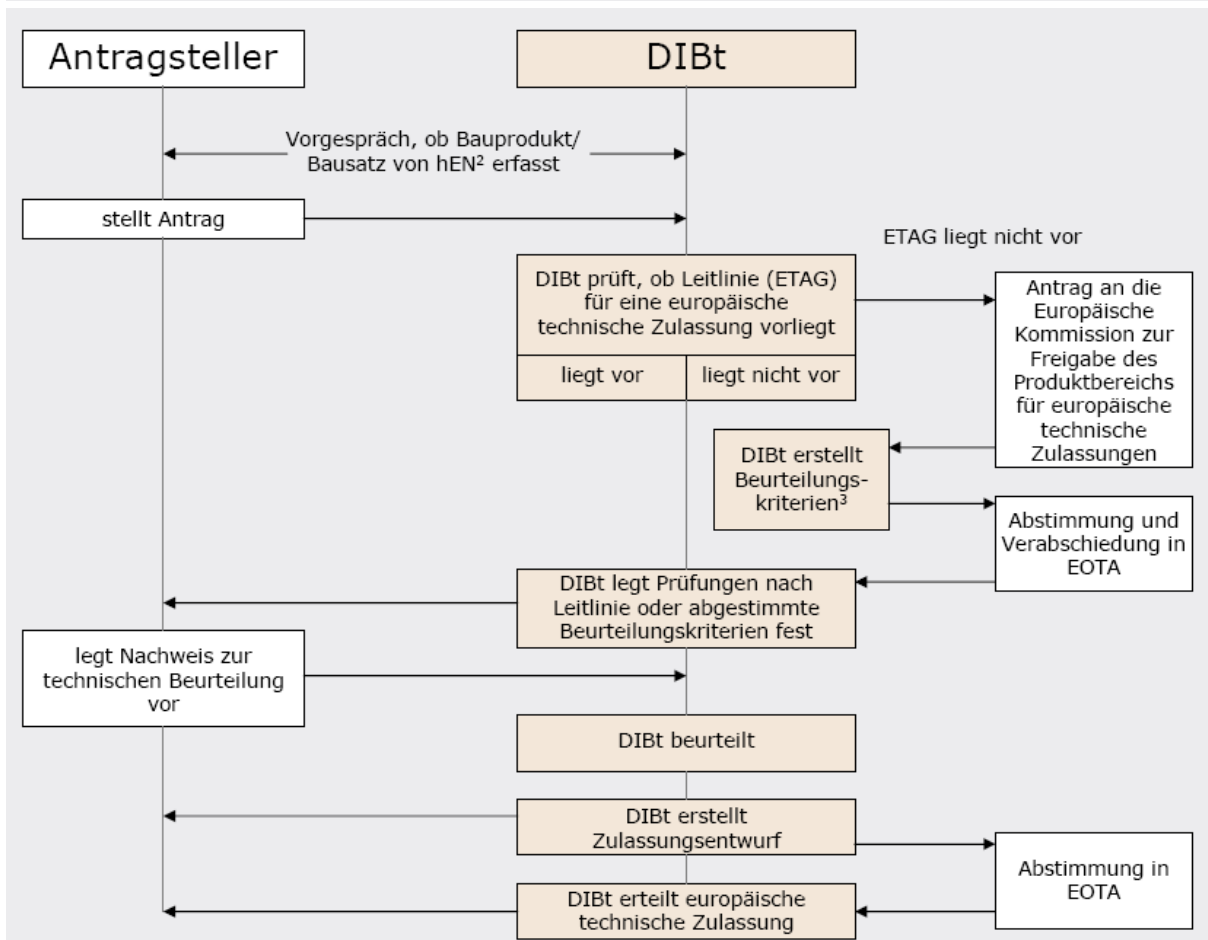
Antragsteller

DIBt

Vorgespräch, ob Bauprodukt/ Bausatz von hEN$^2$ erfasst

stellt Antrag

ETAG liegt nicht vor

DIBt prüft, ob Leitlinie (ETAG) für eine europäische technische Zulassung vorliegt

liegt vor

liegt nicht vor

Antrag an die Europäische Kommission zur Freigabe des Produktbereichs für europäische technische Zulassungen

DIBt erstellt Beurteilungskriterien$^3$

Abstimmung und Verabschiedung in EOTA

DIBt legt Prüfungen nach Leitlinie oder abgestimmte Beurteilungskriterien fest

legt Nachweis zur technischen Beurteilung vor

DIBt beurteilt

DIBt erstellt Zulassungsentwurf

Abstimmung in EOTA

DIBt erteilt europäische technische Zulassung